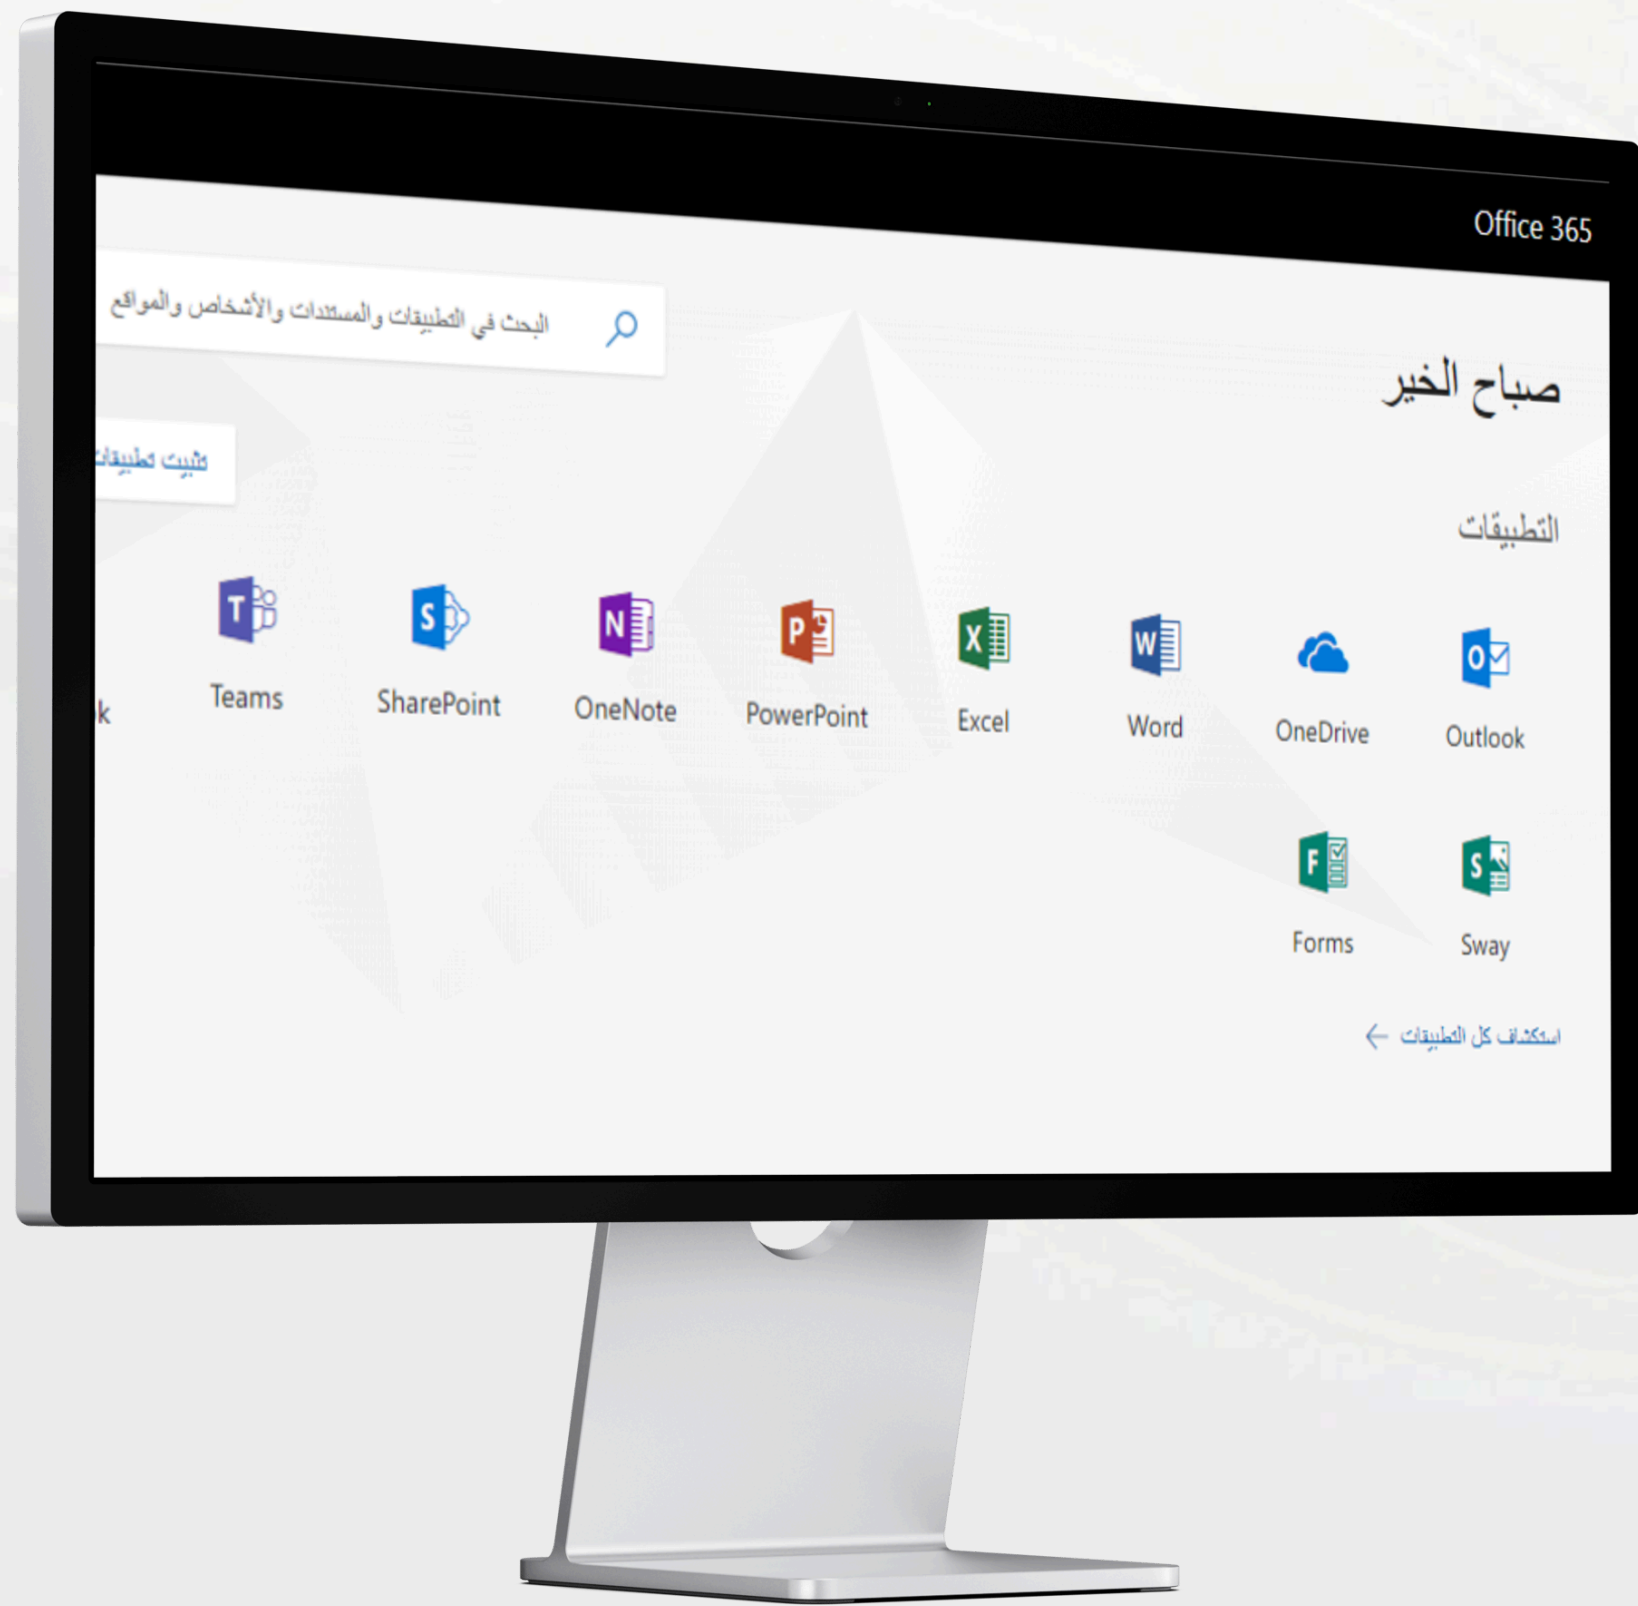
Office 365

البحث في التطبيقات والمستندات والأشخاص والمواقع

صباح الخير

تثبيت تطبيقات

التطبيقات

Outlook

OneDrive

Word

Excel

PowerPoint

OneNote

SharePoint

Teams

k

Sway

Forms

استكشاف كل التطبيقات